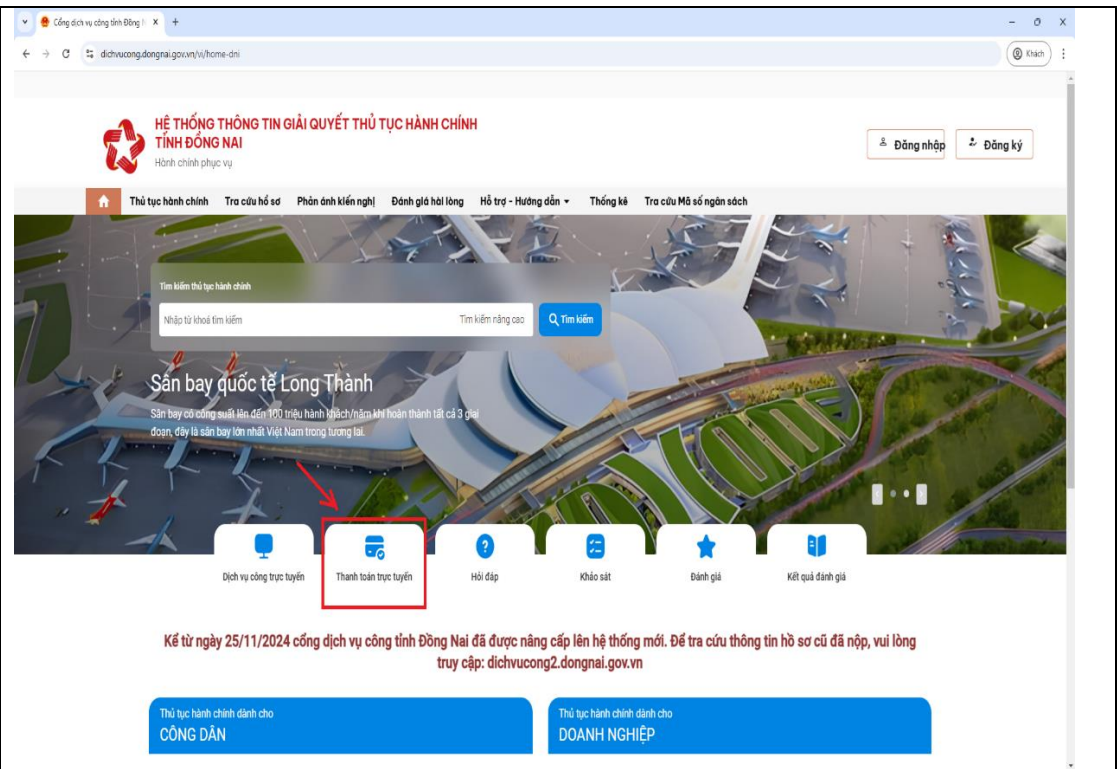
Cổng dịch vụ công tỉnh Đồng N ×  +

dichvucong.dongnai.gov.vn/vi/home-dni

Khách

HỆ THỐNG THÔNG TIN GIẢI QUYẾT THỦ TỤC HÀNH CHÍNH TỈNH ĐỒNG NAI
Hành chính phục vụ

Đăng nhập
Đăng ký

Thủ tục hành chính  Tra cứu hồ sơ  Phản ánh kiến nghị  Đánh giá hài lòng  Hỗ trợ - Hướng dẫn  Thống kê  Tra cứu Mã số ngân sách

Tìm kiếm thủ tục hành chính
Nhập từ khoá tìm kiếm
Tìm kiếm nâng cao
Tìm kiếm

Sân bay quốc tế Long Thành
Sân bay có công suất lên đến 100 triệu hành khách/năm khi hoàn thành tất cả 3 giai đoạn, đây là sân bay lớn nhất Việt Nam trong tương lai.

Dịch vụ công trực tuyến
Thanh toán trực tuyến
Hỏi đáp
Khảo sát
Đánh giá
Kết quả đánh giá

Kể từ ngày 25/11/2024 cổng dịch vụ công tỉnh Đồng Nai đã được nâng cấp lên hệ thống mới. Để tra cứu thông tin hồ sơ cũ đã nộp, vui lòng truy cập: dichvucong2.dongnai.gov.vn

Thủ tục hành chính dành cho
CÔNG DÂN

Thủ tục hành chính dành cho
DOANH NGHIỆP